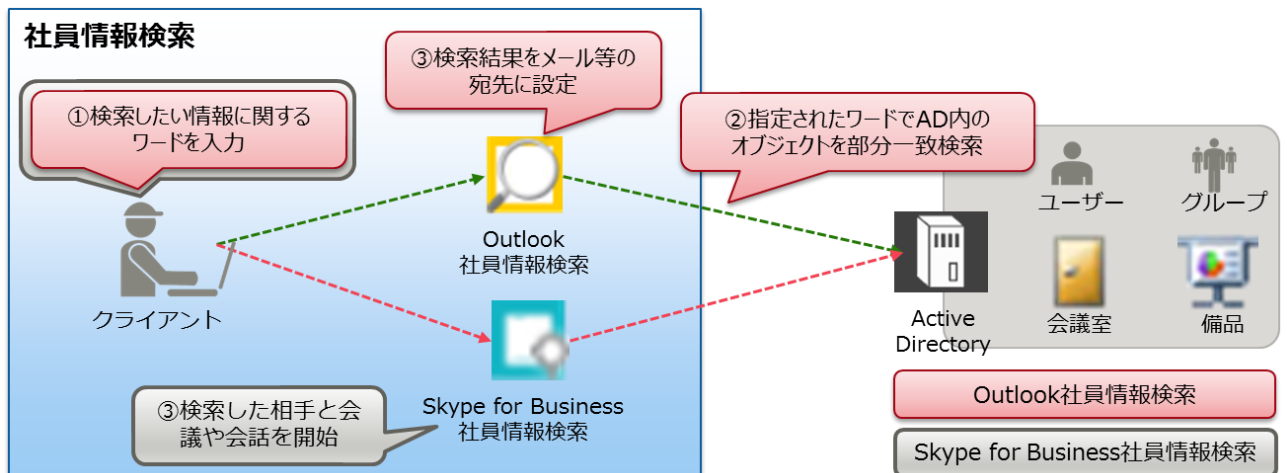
社員情報検索

①検索したい情報に関するワードを入力

③検索結果をメール等の宛先に設定

②指定されたワードでAD内のオブジェクトを部分一致検索

クライアント

Outlook
社員情報検索

Skype for Business
社員情報検索

③検索した相手と会議や会話を開始

Active Directory

ユーザー

グループ

会議室

備品

Outlook社員情報検索

Skype for Business社員情報検索